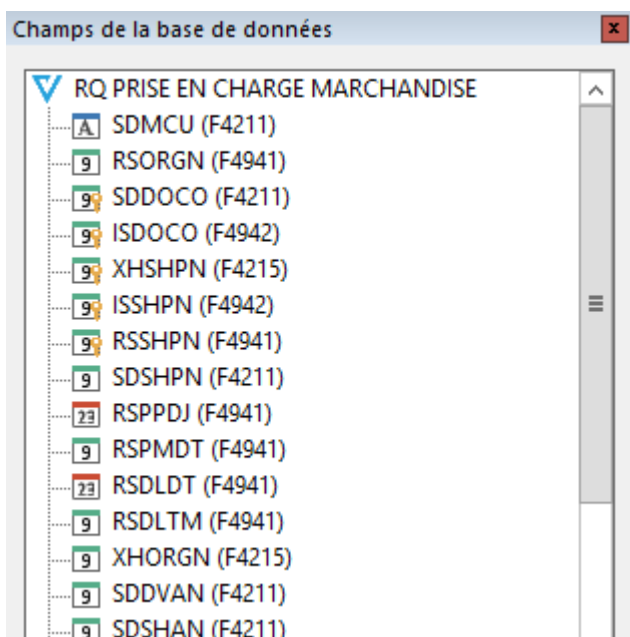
Champs de la base de données

RQ PRISE EN CHARGE MARCHANDISE
SDMCU (F4211)
RSORGN (F4941)
SDDOCO (F4211)
ISDOCO (F4942)
XHSHPN (F4215)
ISSHPN (F4942)
RSSHPN (F4941)
SDSHPN (F4211)
RSPPDJ (F4941)
RSPMDT (F4941)
RSDLDT (F4941)
RSDLTM (F4941)
XHORGN (F4215)
SDDVAN (F4211)
SDSHAN (F4211)